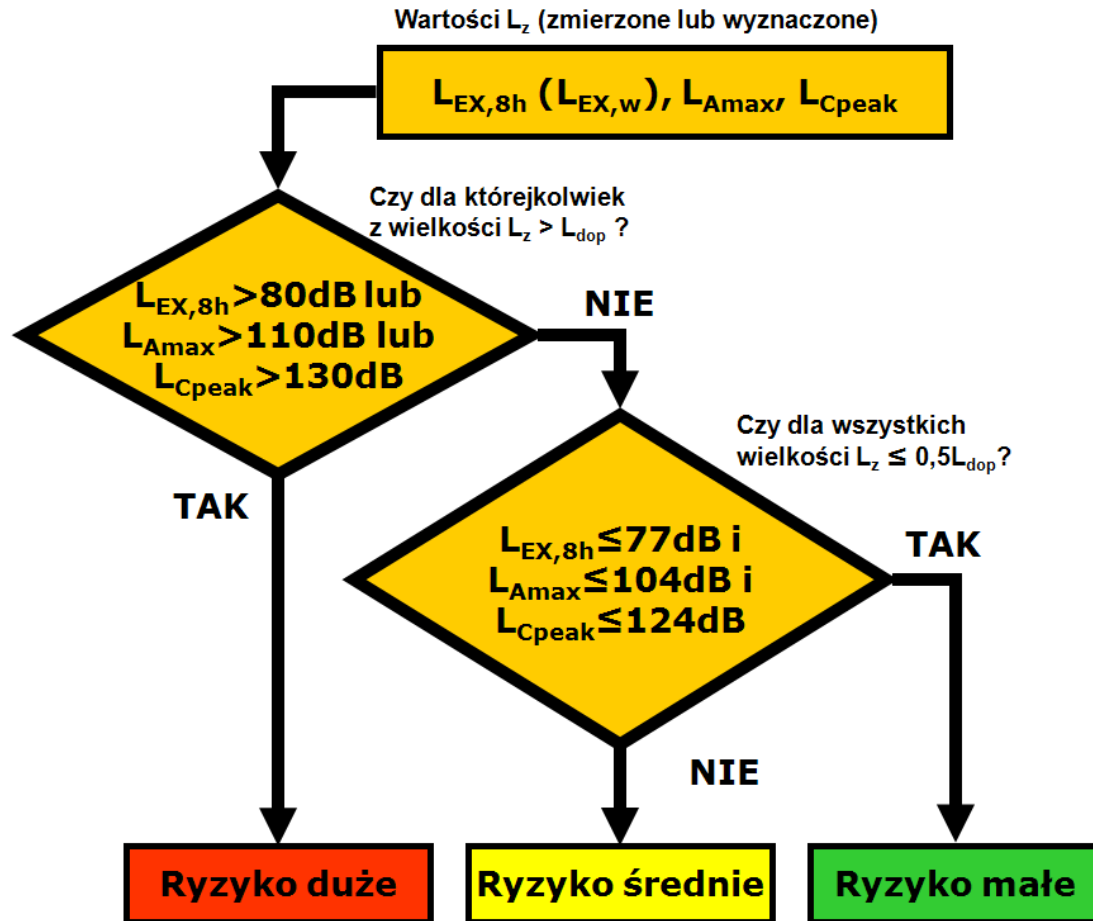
Wartości $L_z$ (zmierzone lub wyznaczone)

$L_{EX,8h}$ ($L_{EX,w}$), $L_{Amax}$, $L_{Cpeak}$

Czy dla którejkolwiek z wielkości $L_z > L_{dop}$ ?

$L_{EX,8h}$>80dB lub
$L_{Amax}$>110dB lub
$L_{Cpeak}$>130dB

NIE

TAK

Czy dla wszystkich wielkości $L_z \leq 0,5L_{dop}$?

$L_{EX,8h}$≤77dB i
$L_{Amax}$≤104dB i
$L_{Cpeak}$≤124dB

TAK

NIE

Ryzyko duże

Ryzyko średnie

Ryzyko małe